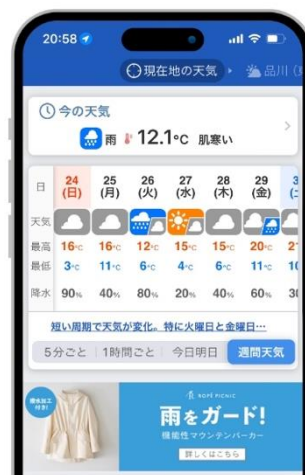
20:58

現在地の天気 ▸ 品川

今の天気
雨 12.1°C 肌寒い

| 日 | 24 (日) | 25 (月) | 26 (火) | 27 (水) | 28 (木) | 29 (金) | 3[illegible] |
|---|---|---|---|---|---|---|---|
| 天気 | | | | | | | |
| 最高 | 16°C | 16°C | 12°C | 15°C | 15°C | 20°C | 2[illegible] |
| 最低 | 3°C | 11°C | 6°C | 4°C | 6°C | 11°C | 1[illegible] |
| 降水 | 90% | 40% | 80% | 20% | 40% | 60% | 3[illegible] |

短い周期で天気が変化。特に火曜日と金曜日…

5分ごと | 1時間ごと | 今日明日 | 週間天気

撥水加工付き!
ROPÉ PICNIC
雨をガード!
機能性マウンテンパーカー
詳しくはこちら